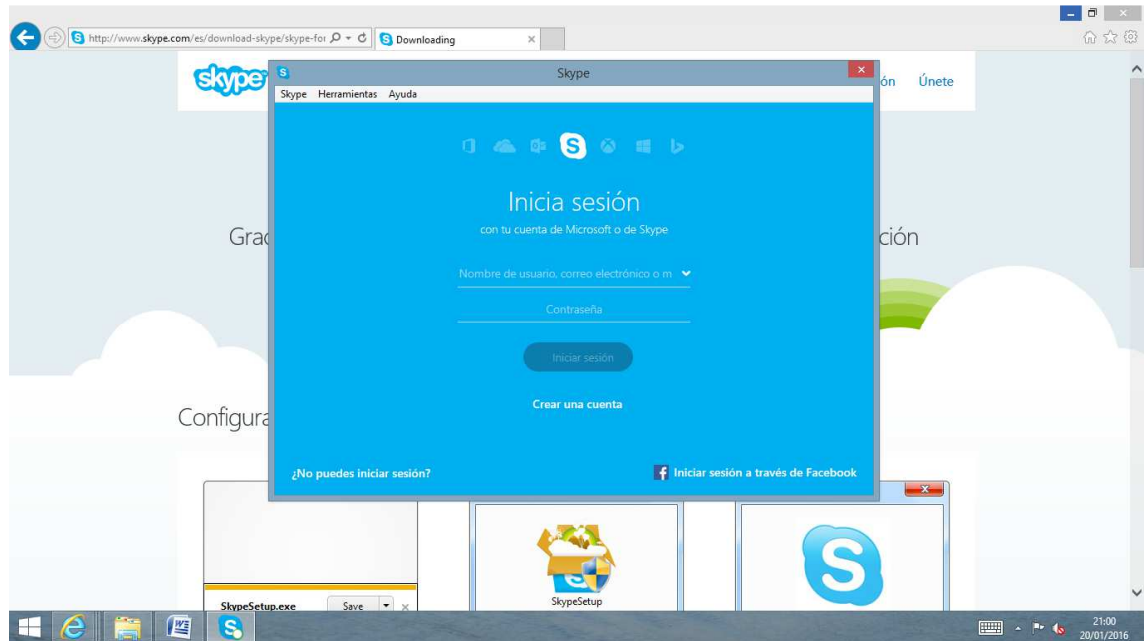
http://www.skype.com/es/download-skype/skype-for

Downloading

skype

ón Únete

Grac

ción

Configura

Skype

Skype Herramientas Ayuda

Inicia sesión

con tu cuenta de Microsoft o de Skype

Nombre de usuario, correo electrónico o m

Contraseña

Iniciar sesión

Crear una cuenta

¿No puedes iniciar sesión?

Iniciar sesión a través de Facebook

SkypeSetup.exe Save

SkypeSetup

21:00
20/01/2016